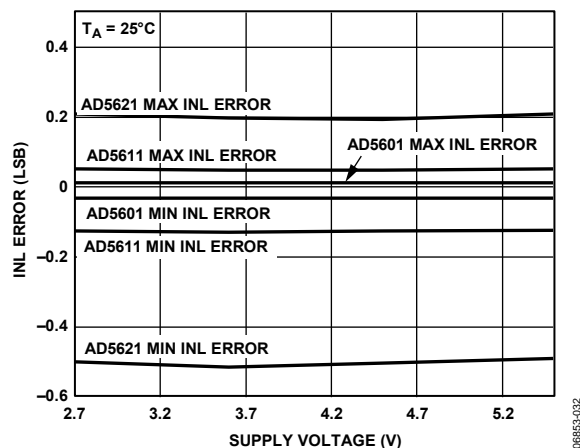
$T_A = 25°C$

0.4
0.2
0
–0.2
–0.4
–0.6

INL ERROR (LSB)

AD5621 MAX INL ERROR
AD5611 MAX INL ERROR
AD5601 MAX INL ERROR
AD5601 MIN INL ERROR
AD5611 MIN INL ERROR
AD5621 MIN INL ERROR

2.7 3.2 3.7 4.2 4.7 5.2

SUPPLY VOLTAGE (V)

06853-032